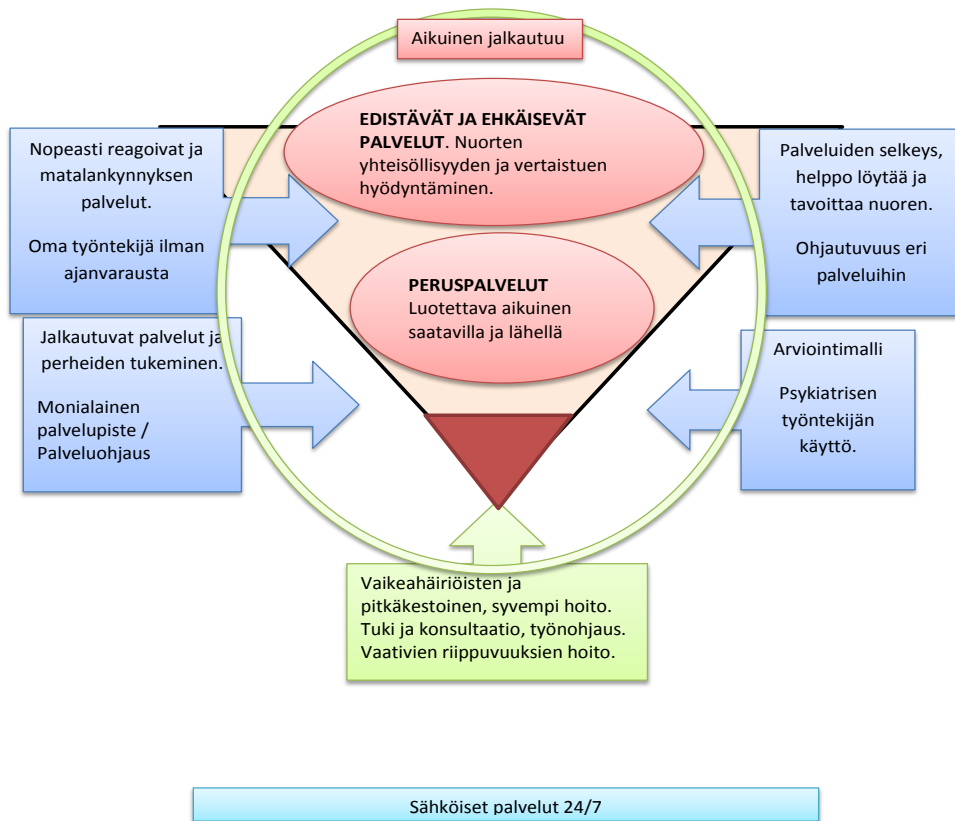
Aikuinen jalkautuu

EDISTÄVÄT JA EHKÄISEVÄT PALVELUT. Nuorten yhteisöllisyyden ja vertaistuen hyödyntäminen.

Nopeasti reagoivat ja matalankynnyksen palvelut.

Oma työntekijä ilman ajanvarausta

Palveluiden selkeys, helppo löytää ja tavoittaa nuoren.

Ohjautuvuus eri palveluihin

PERUSPALVELUT
Luotettava aikuinen saatavilla ja lähellä

Jalkautuvat palvelut ja perheiden tukeminen.

Monialainen palvelupiste / Palveluohjaus

Arviointimalli

Psykiatrisen työntekijän käyttö.

Vaikeahäiriöisten ja pitkäkestoinen, syvempi hoito. Tuki ja konsultaatio, työnohjaus. Vaativien riippuvuuksien hoito.

Sähköiset palvelut 24/7